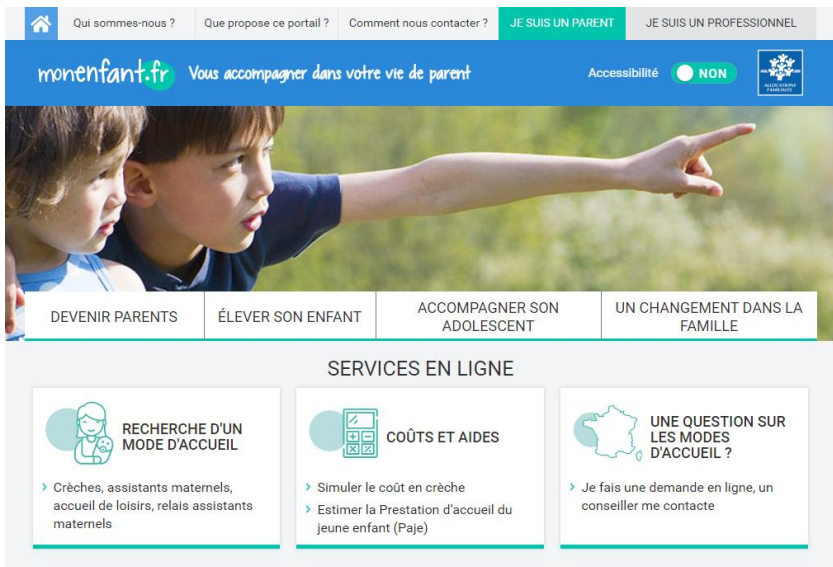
Qui sommes-nous ? Que propose ce portail ? Comment nous contacter ? JE SUIS UN PARENT JE SUIS UN PROFESSIONNEL

monenfant.fr Vous accompagner dans votre vie de parent

Accessibilité NON

ALLOCATIONS FAMILIALES

DEVENIR PARENTS ÉLEVER SON ENFANT ACCOMPAGNER SON ADOLESCENT UN CHANGEMENT DANS LA FAMILLE

SERVICES EN LIGNE

RECHERCHE D'UN MODE D'ACCUEIL

› Crèches, assistants maternels, accueil de loisirs, relais assistants maternels

COÛTS ET AIDES

› Simuler le coût en crèche

› Estimer la Prestation d'accueil du jeune enfant (Paje)

UNE QUESTION SUR LES MODES D'ACCUEIL ?

› Je fais une demande en ligne, un conseiller me contacte